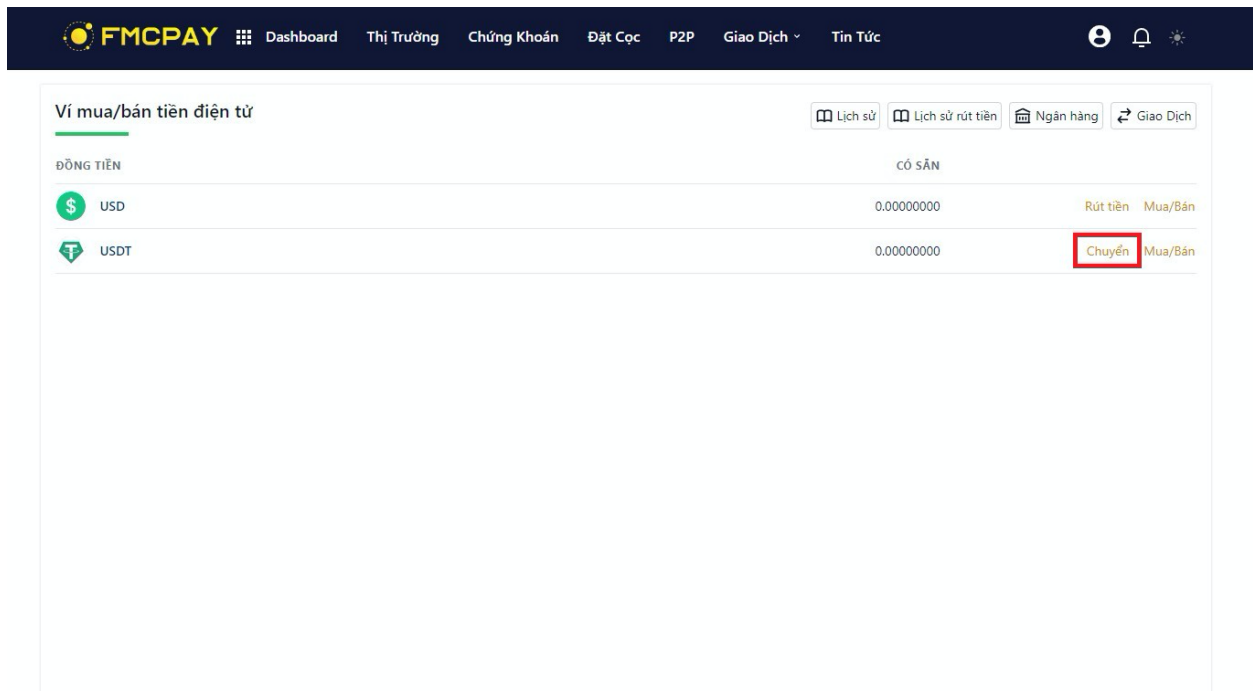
FMCPAY Dashboard Thị Trường Chứng Khoán Đặt Cọc P2P Giao Dịch Tin Tức

Ví mua/bán tiền điện tử

Lịch sử Lịch sử rút tiền Ngân hàng Giao Dịch

| ĐỒNG TIỀN | CÓ SẴN | |
|---|---|---|
| USD | 0.00000000 | Rút tiền Mua/Bán |
| USDT | 0.00000000 | Chuyển Mua/Bán |